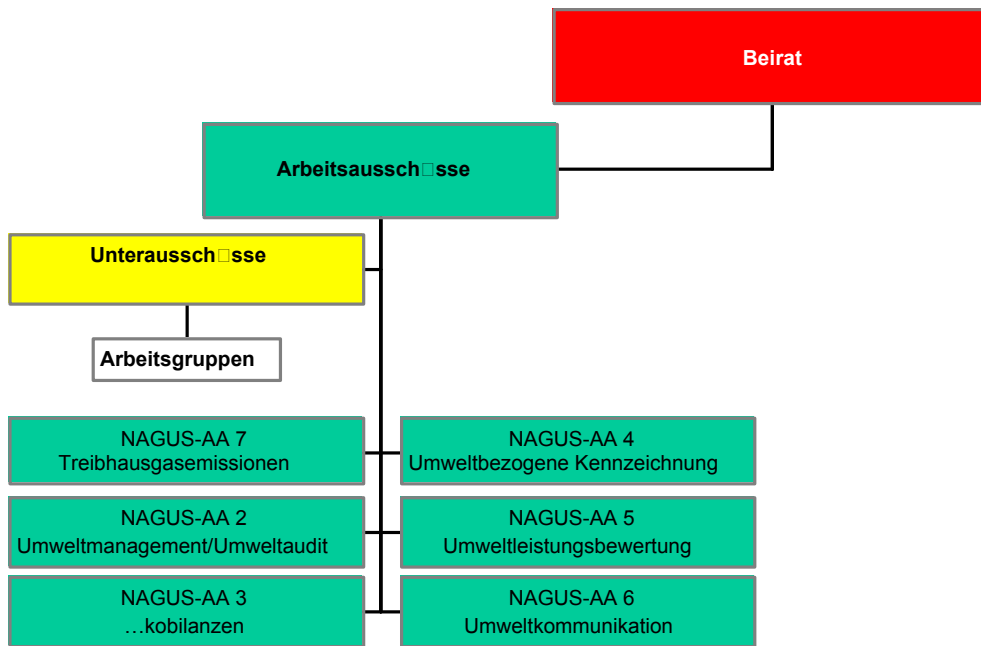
Beirat

Arbeitsausschsse

Unterausschsse

Arbeitsgruppen

NAGUS-AA 7
Treibhausgasemissionen

NAGUS-AA 4
Umweltbezogene Kennzeichnung

NAGUS-AA 2
Umweltmanagement/Umweltaudit

NAGUS-AA 5
Umweltleistungsbewertung

NAGUS-AA 3
…kobilanzen

NAGUS-AA 6
Umweltkommunikation